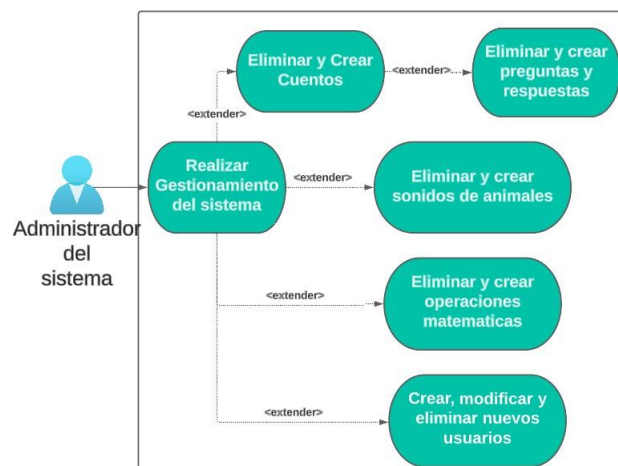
Administrador del sistema

Eliminar y Crear Cuentos

<extender>

Eliminar y crear preguntas y respuestas

<extender>

Realizar Gestionamiento del sistema

<extender>

Eliminar y crear sonidos de animales

<extender>

Eliminar y crear operaciones matematicas

<extender>

Crear, modificar y eliminar nuevos usuarios